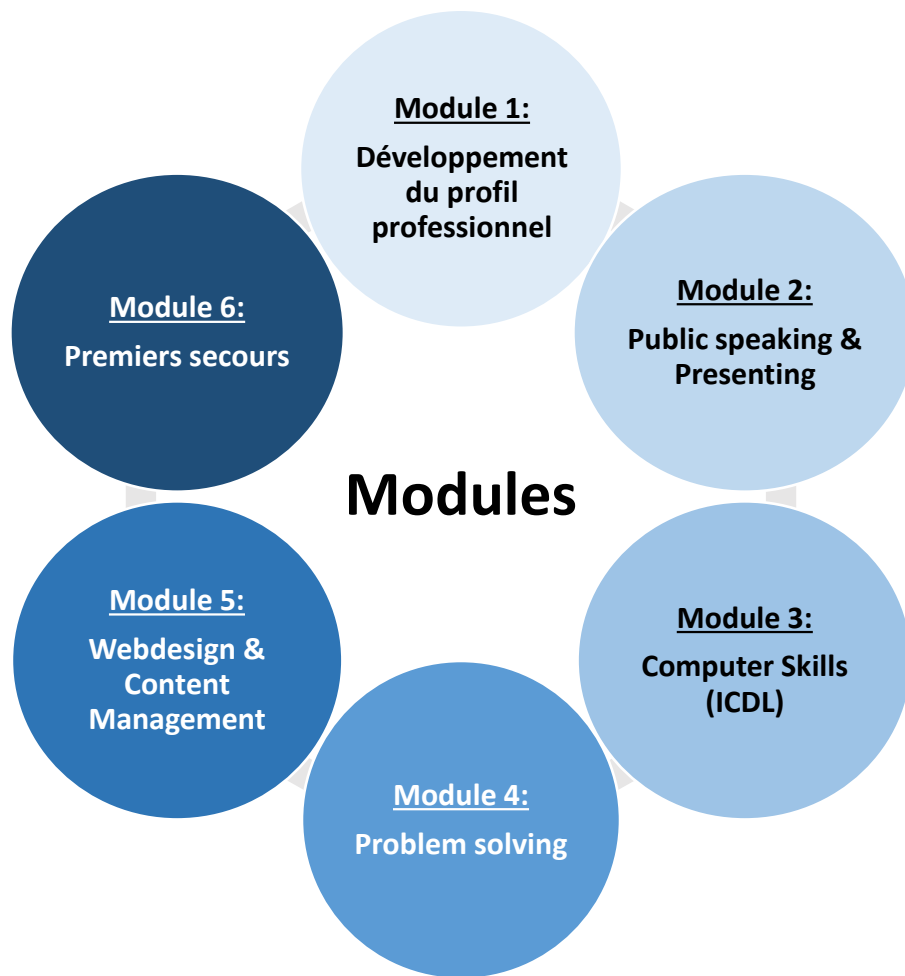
Module 1:
Développement du profil professionnel

Module 2:
Public speaking & Presenting

Module 3:
Computer Skills (ICDL)

Module 4:
Problem solving

Module 5:
Webdesign & Content Management

Module 6:
Premiers secours

Modules